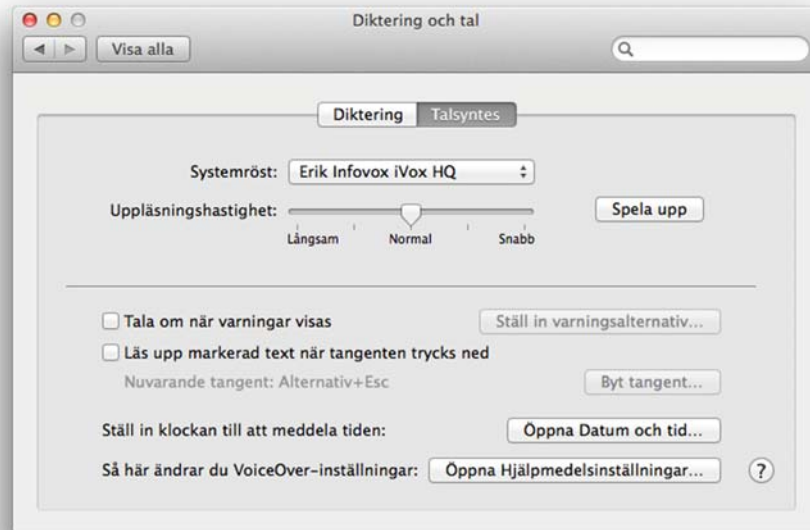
Diktering och tal

Visa alla

Diktering Talsyntes

Systemröst: Erik Infovox iVox HQ

Uppläsningshastighet:

Långsam Normal Snabb

Spela upp

Tala om när varningar visas

Ställ in varningsalternativ…

Läs upp markerad text när tangenten trycks ned

Nuvarande tangent: Alternativ+Esc

Byt tangent…

Ställ in klockan till att meddela tiden:

Öppna Datum och tid…

Så här ändrar du VoiceOver-inställningar:

Öppna Hjälpmedelsinställningar…

?